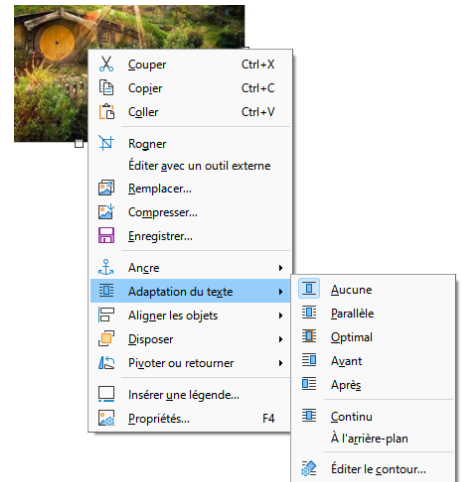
Couper Ctrl+X
Copier Ctrl+C
Coller Ctrl+V
Rogner
Éditer avec un outil externe
Remplacer...
Compresser...
Enregistrer...
Ancre
Adaptation du texte
Aligner les objets
Disposer
Pivoter ou retourner
Insérer une légende...
Propriétés... F4

Aucune
Parallèle
Optimal
Avant
Après
Continu
À l'arrière-plan
Éditer le contour...